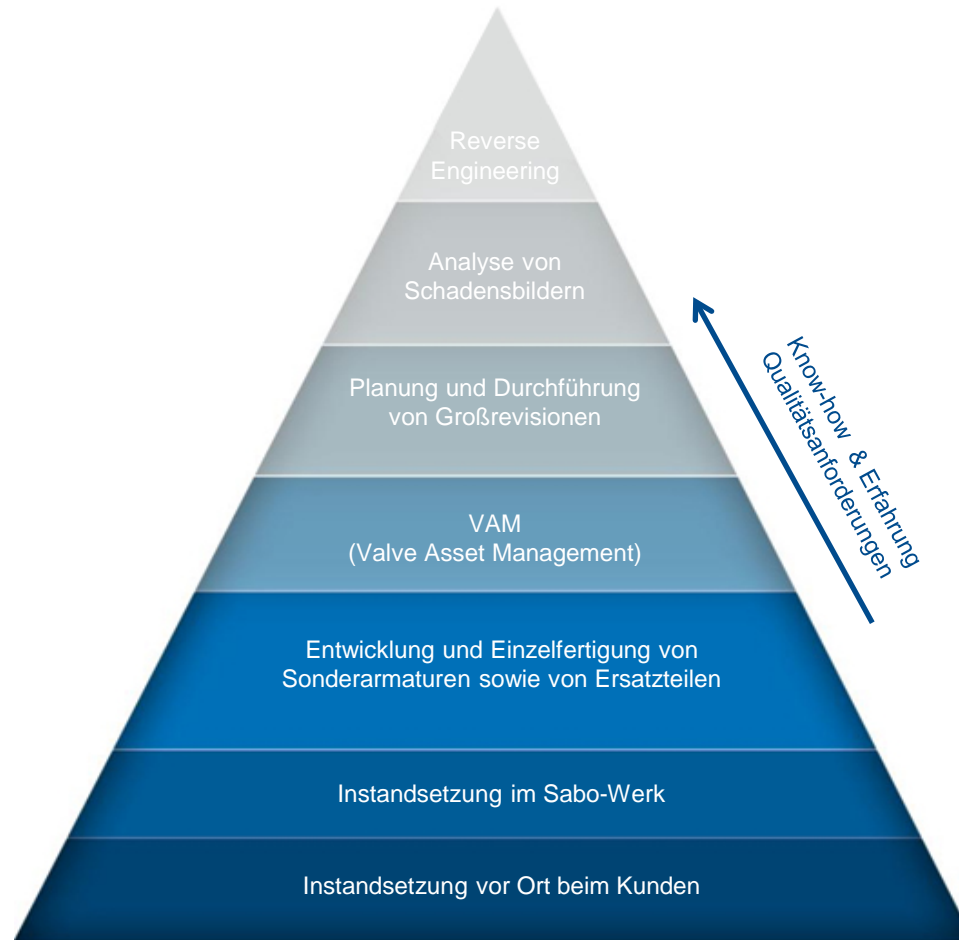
Reverse Engineering

Analyse von Schadensbildern

Planung und Durchführung von Großrevisionen

VAM (Valve Asset Management)

Entwicklung und Einzelfertigung von Sonderarmaturen sowie von Ersatzteilen

Instandsetzung im Sabo-Werk

Instandsetzung vor Ort beim Kunden

Know-how & Erfahrung
Qualitätsanforderungen